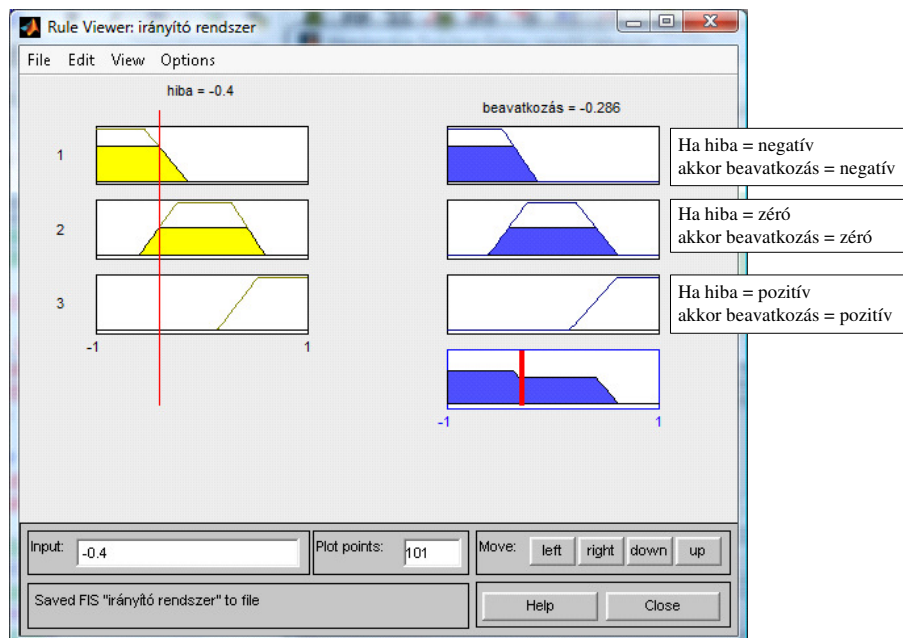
Rule Viewer: irányító rendszer

File Edit View Options

hiba = -0.4

beavatkozás = -0.286

1

2

3

-1

1

-1

1

Ha hiba = negatív
akkor beavatkozás = negatív

Ha hiba = zéró
akkor beavatkozás = zéró

Ha hiba = pozitív
akkor beavatkozás = pozitív

Input: -0.4

Plot points: 101

Move: left right down up

Saved FIS "irányító rendszer" to file

Help Close